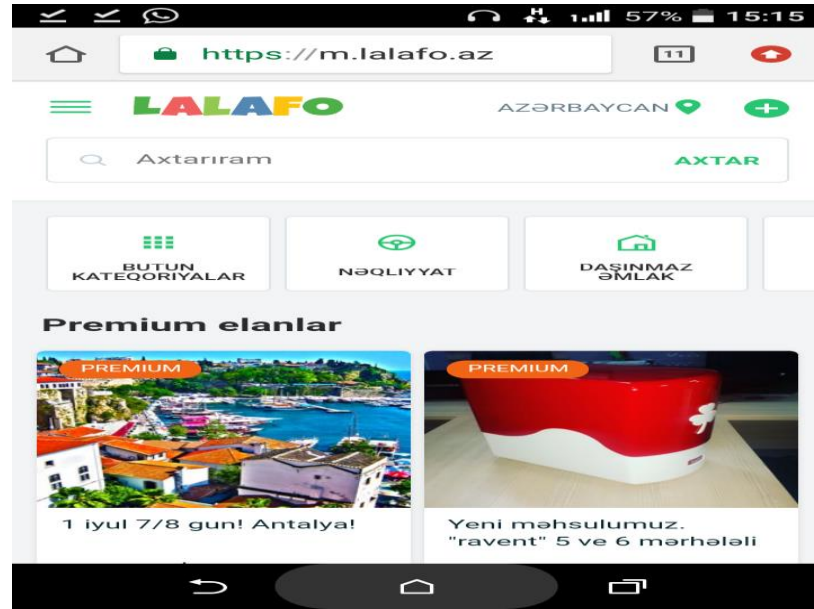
57% 15:15

https://m.lalafo.az

11

LALAFO

AZƏRBAYCAN

Axtarıram

AXTAR

BUTUN KATEQORIYALAR

NƏQLIYYAT

DAŞINMAZ ƏMLAK

Premium elanlar

PREMIUM

1 iyul 7/8 gun! Antalya!

PREMIUM

Yeni məhsulumuz. "ravent" 5 ve 6 mərhələli